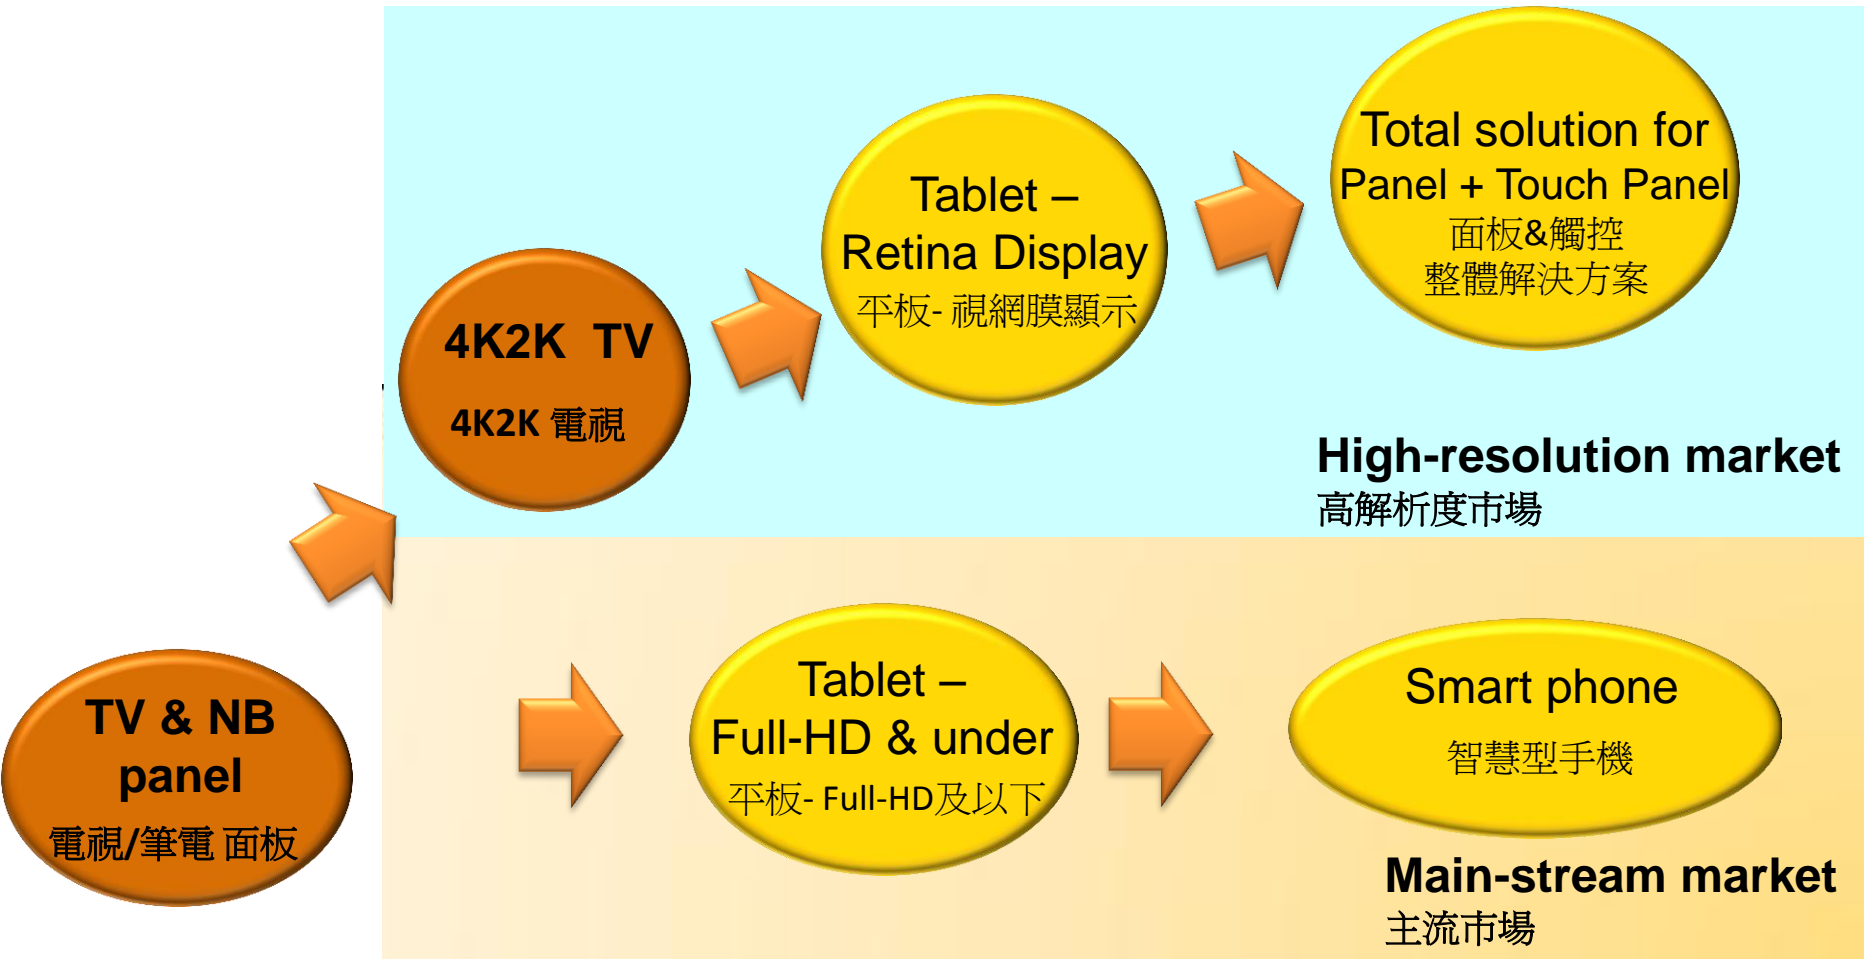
4K2K TV
4K2K 電視

Tablet –
Retina Display
平板- 視網膜顯示

Total solution for
Panel + Touch Panel
面板&觸控
整體解決方案

High-resolution market
高解析度市場

TV & NB
panel
電視/筆電 面板

Tablet –
Full-HD & under
平板- Full-HD及以下

Smart phone
智慧型手機

Main-stream market
主流市場